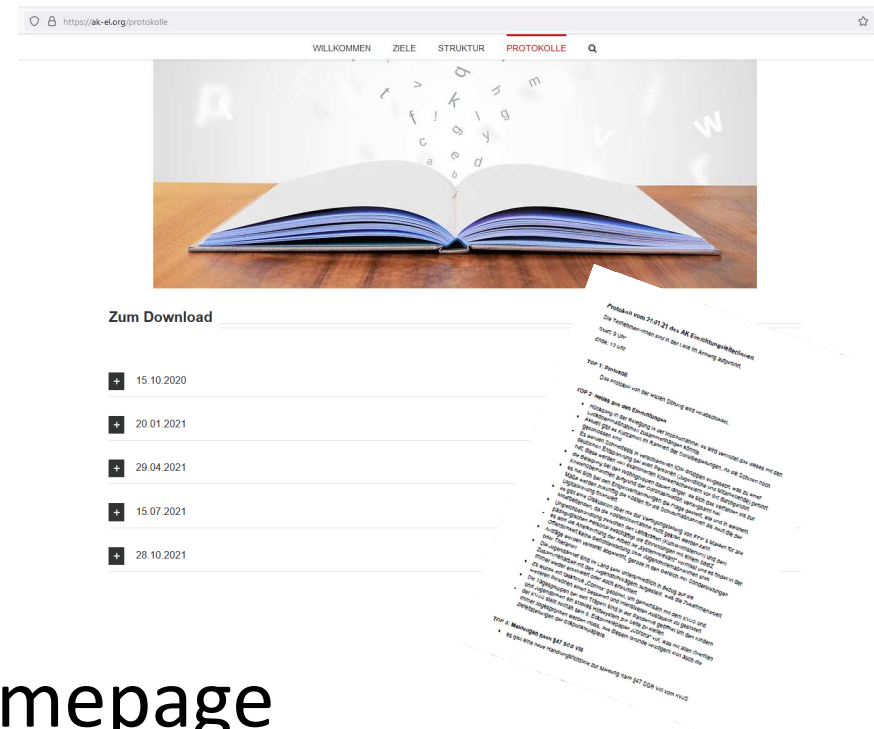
https://ak-el.org/protokolle

WILLKOMMEN ZIELE STRUKTUR PROTOKOLLE

Zum Download

+ 15.10.2020

+ 20.01.2021

+ 29.04.2021

+ 15.07.2021

+ 28.10.2021

Protokoll vom 21.01.21 des AK Einrichtungsleiter:innen

Die Teilnehmer:innen sind in der Liste im Anhang aufgeführt.

Start: 9 Uhr
Ende: 13 Uhr

TOP 1: Protokoll

Das Protokoll von der letzten Sitzung wird verabschiedet.

TOP 2: Neues aus den Einrichtungen

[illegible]

TOP 3: Meldungen nach §47 SGB VIII

Es gibt eine neue Handlungsrichtlinie zur Meldung nach §47 SGB VIII vom KVJS

mepage